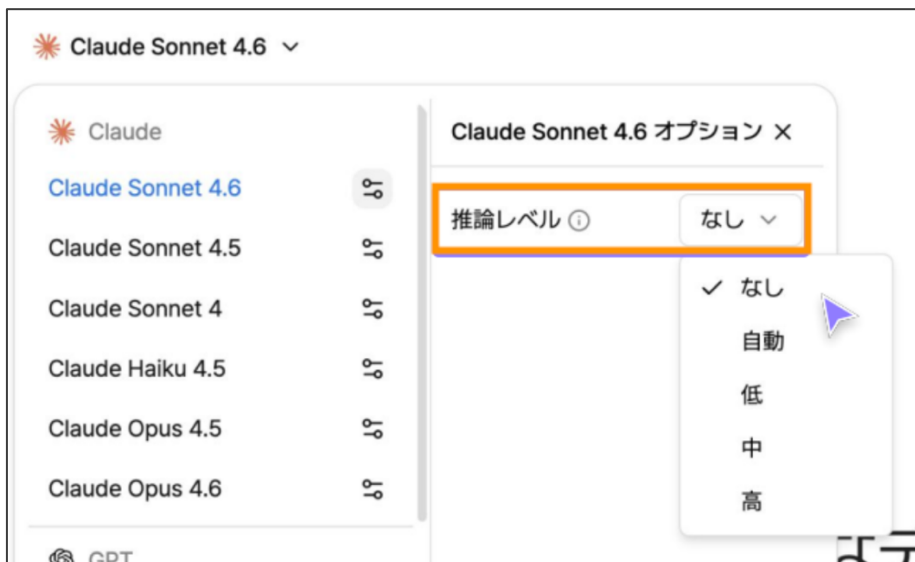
Claude Sonnet 4.6

Claude

Claude Sonnet 4.6

Claude Sonnet 4.5

Claude Sonnet 4

Claude Haiku 4.5

Claude Opus 4.5

Claude Opus 4.6

GPT

Claude Sonnet 4.6 オプション ×

推論レベル ⓘ

なし

✓ なし

自動

低

中

高